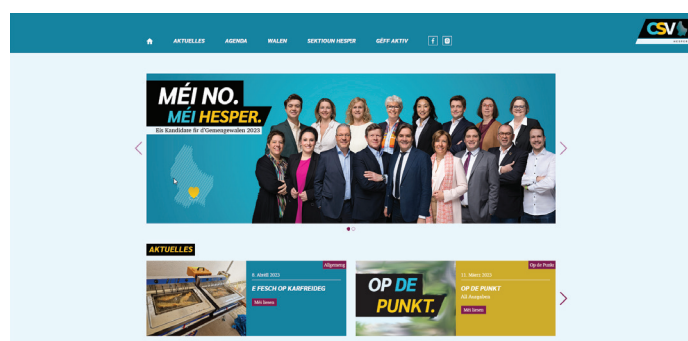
AKTUELLES AGENDA WALEN SEKTIOUN HESPER GËFF AKTIV

CSV

MÉI NO. MÉI HESPER.

Eis Kandidaten fir d'Gemengewalen 2023

AKTUELLES

Allgemeng

6. Abrëll 2023

E FESCH OP KARFREIDEG

Méi liesen

OP DE PUNKT.

Op de Punkt

11. Mäerz 2023

OP DE PUNKT

All Ausgaben

Méi liesen